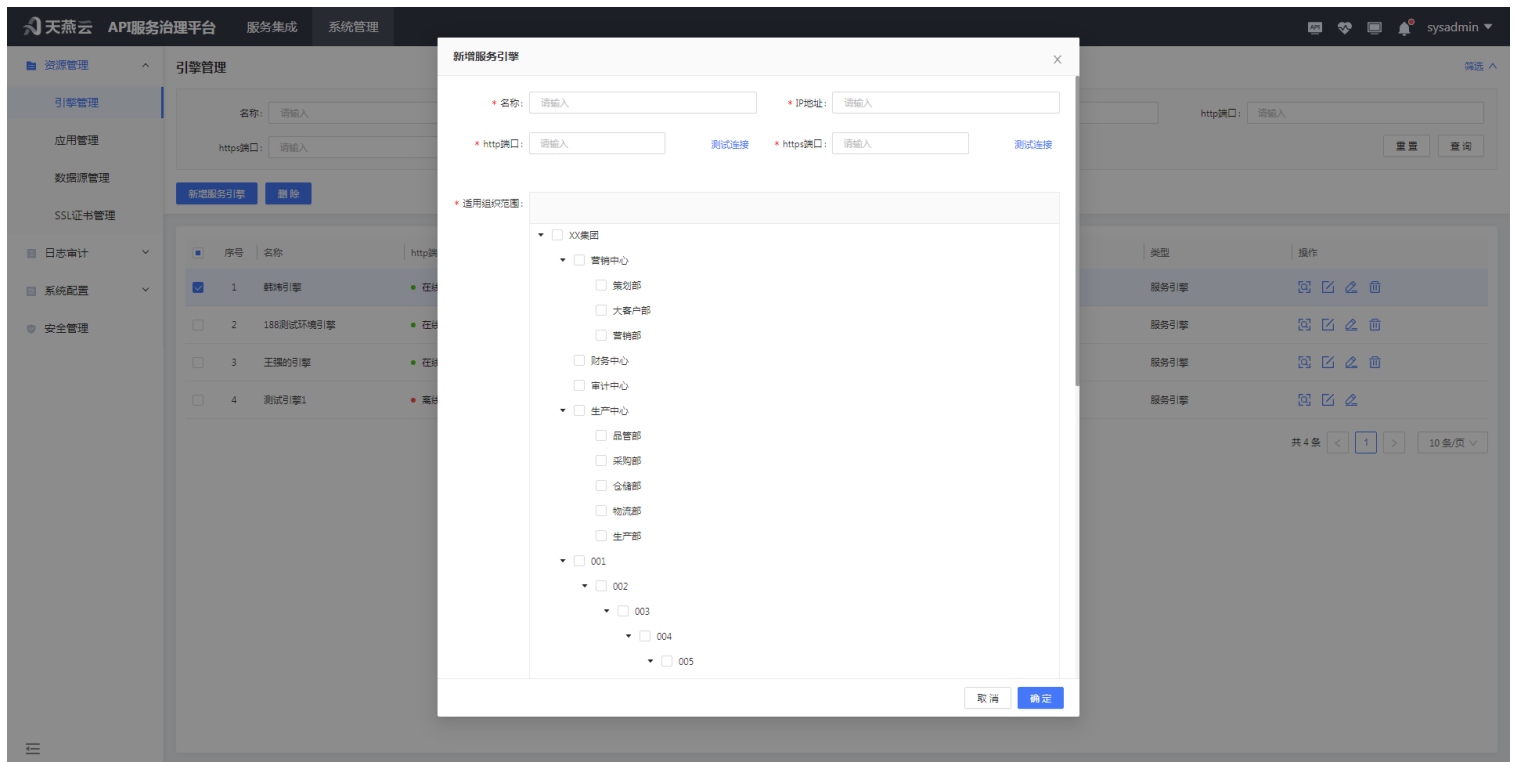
天燕云 API服务治理平台 服务集成 系统管理 sysadmin

资源管理
引擎管理
应用管理
数据源管理
SSL证书管理
日志审计
系统配置
安全管理

引擎管理 筛选

名称: 请输入
https端口: 请输入
http端口: 请输入
重置 查询

新增服务引擎 删除

| | 序号 | 名称 | http端 | 类型 | 操作 |
|---|---|---|---|---|---|
| | 1 | 韩沸引擎 | 在线 | 服务引擎 | |
| | 2 | 188测试环境引擎 | 在线 | 服务引擎 | |
| | 3 | 王强的引擎 | 在线 | 服务引擎 | |
| | 4 | 测试引擎1 | 离线 | 服务引擎 | |

共 4 条 1 10 条/页

新增服务引擎

* 名称: 请输入
* IP地址: 请输入
* http端口: 请输入 测试连接
* https端口: 请输入 测试连接
* 适用组织范围:

XX集团
营销中心
策划部
大客户部
营销部
财务中心
审计中心
生产中心
品管部
采购部
仓储部
物流部
生产部
001
002
003
004
005

取消 确定